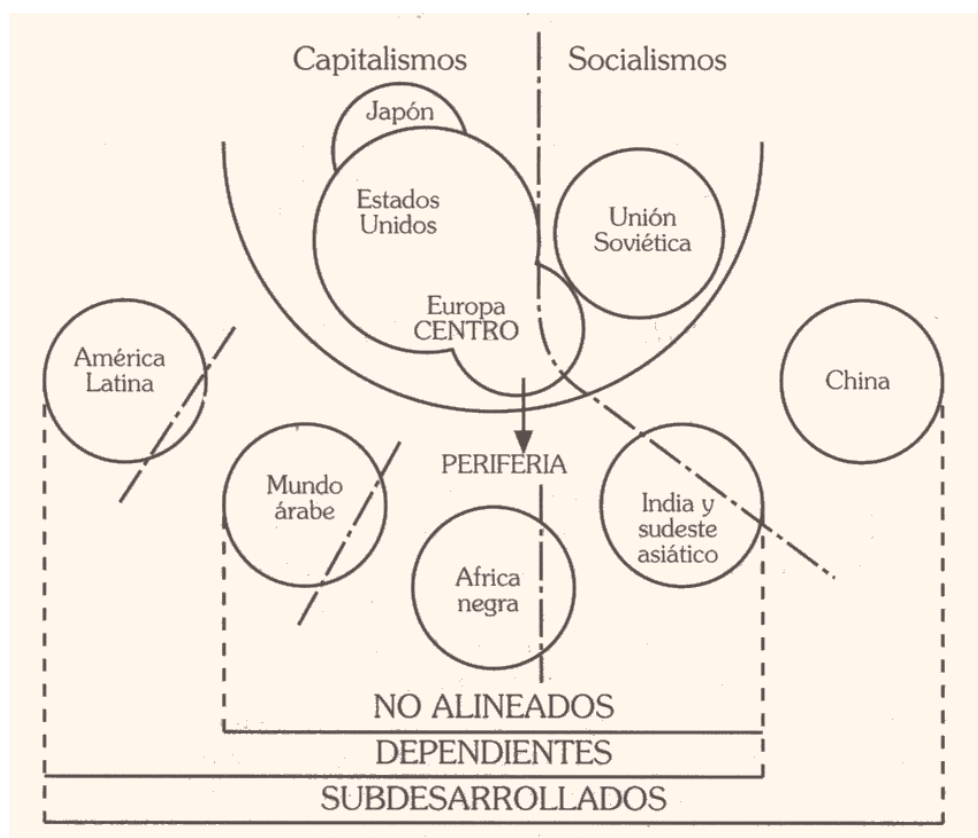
Capitalismos

Socialismos

Japón

Estados Unidos

Unión Soviética

Europa CENTRO

América Latina

China

PERIFERIA

Mundo árabe

India y sudeste asiático

Africa negra

NO ALINEADOS

DEPENDIENTES

SUBDESARROLLADOS